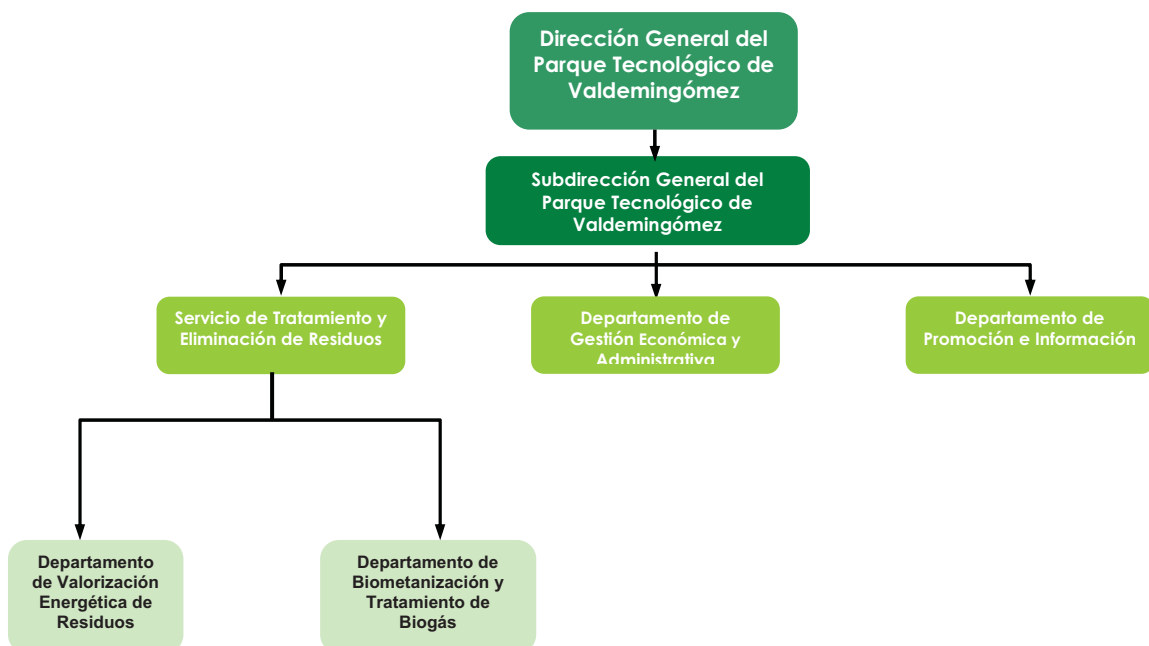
Dirección General del Parque Tecnológico de Valdemingómez

Subdirección General del Parque Tecnológico de Valdemingómez

Servicio de Tratamiento y Eliminación de Residuos

Departamento de Gestión Económica y Administrativa

Departamento de Promoción e Información

Departamento de Valorización Energética de Residuos

Departamento de Biometanización y Tratamiento de Biogás